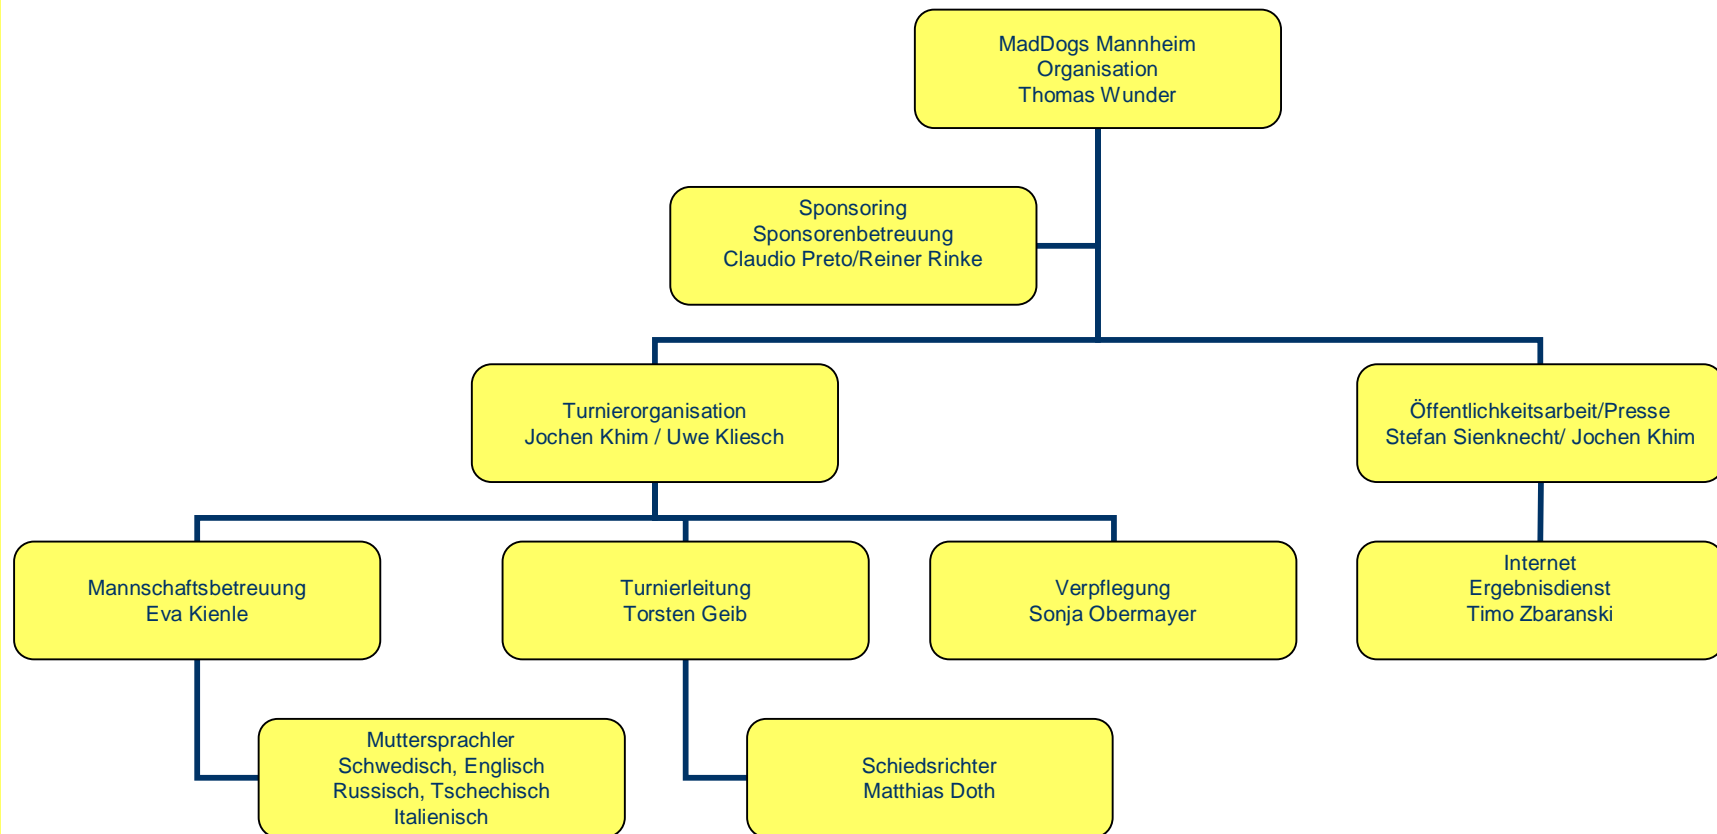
MadDogs Mannheim
Organisation
Thomas Wunder

Sponsoring
Sponsorenbetreuung
Claudio Preto/Reiner Rinke

Turnierorganisation
Jochen Khim / Uwe Kliesch

Öffentlichkeitsarbeit/Presse
Stefan Sienknecht/ Jochen Khim

Mannschaftsbetreuung
Eva Kienle

Turnierleitung
Torsten Geib

Verpflegung
Sonja Obermayer

Internet
Ergebnisdienst
Timo Zbaranski

Muttersprachler
Schwedisch, Englisch
Russisch, Tschechisch
Italienisch

Schiedsrichter
Matthias Doth